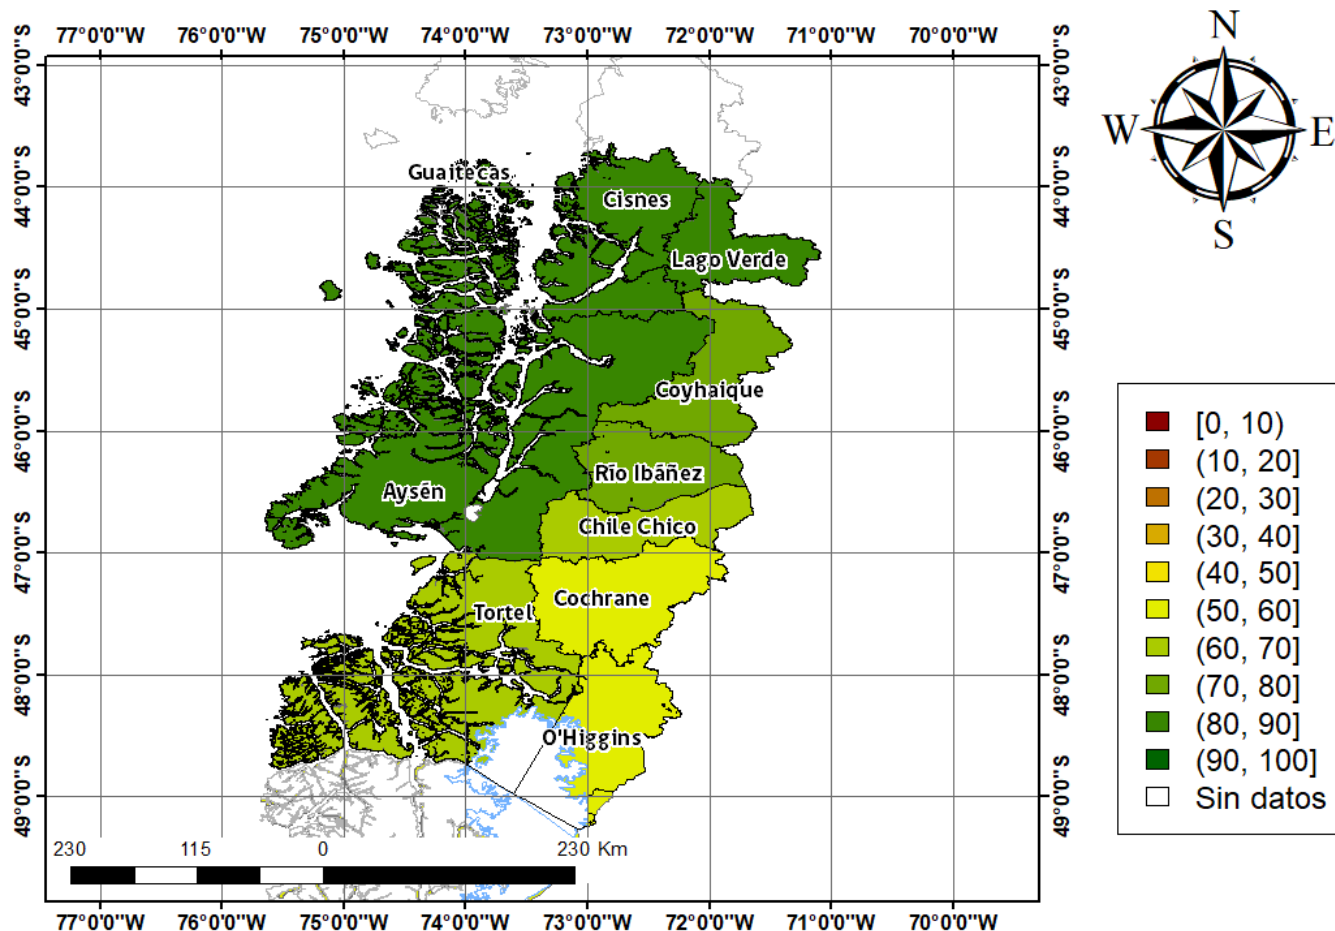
77°0'0"W 76°0'0"W 75°0'0"W 74°0'0"W 73°0'0"W 72°0'0"W 71°0'0"W 70°0'0"W

43°0'0"S 44°0'0"S 45°0'0"S 46°0'0"S 47°0'0"S 48°0'0"S 49°0'0"S

N
W E
S

Guaitecas
Cisnes
Lago Verde
Coyhaique
Río Ibáñez
Aysén
Chile Chico
Cochrane
Tortel
O'Higgins

[0, 10)
(10, 20]
(20, 30]
(30, 40]
(40, 50]
(50, 60]
(60, 70]
(70, 80]
(80, 90]
(90, 100]
Sin datos

230 115 0 230 Km

77°0'0"W 76°0'0"W 75°0'0"W 74°0'0"W 73°0'0"W 72°0'0"W 71°0'0"W 70°0'0"W

43°0'0"S 44°0'0"S 45°0'0"S 46°0'0"S 47°0'0"S 48°0'0"S 49°0'0"S